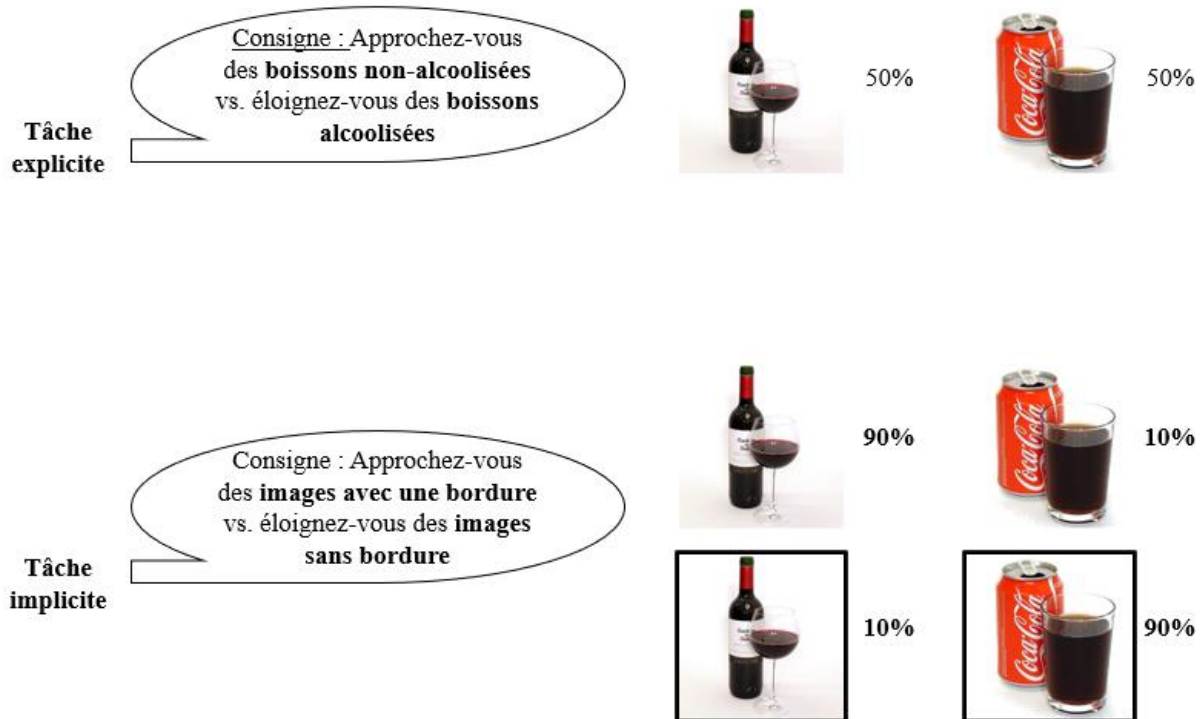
Consigne : Approchez-vous des **boissons non-alcoolisées** vs. éloignez-vous des **boissons alcoolisées**

**Tâche explicite**

50%

Coca-Cola

50%

Consigne : Approchez-vous des **images avec une bordure** vs. éloignez-vous des **images sans bordure**

**Tâche implicite**

**90%**

Coca-Cola

**10%**

**10%**

Coca-Cola

**90%**